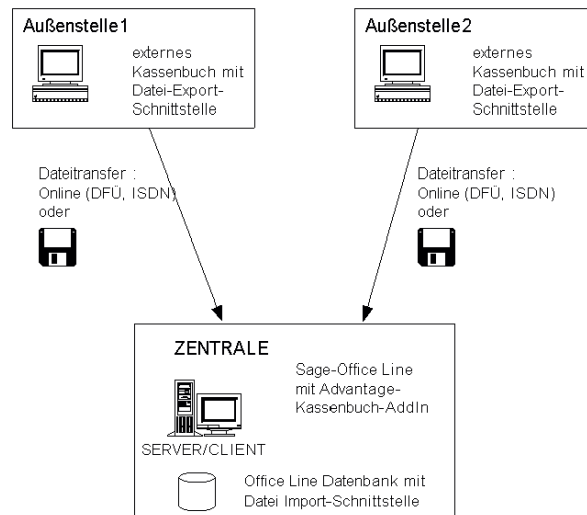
Außenstelle1

externes Kassenbuch mit Datei-Export-Schnittstelle

Außenstelle2

externes Kassenbuch mit Datei-Export-Schnittstelle

Dateitransfer : Online (DFÜ, ISDN) oder

Dateitransfer : Online (DFÜ, ISDN) oder

ZENTRALE

Sage-Office Line mit Advantage-Kassenbuch-AddIn

SERVER/CLIENT

Office Line Datenbank mit Datei Import-Schnittstelle